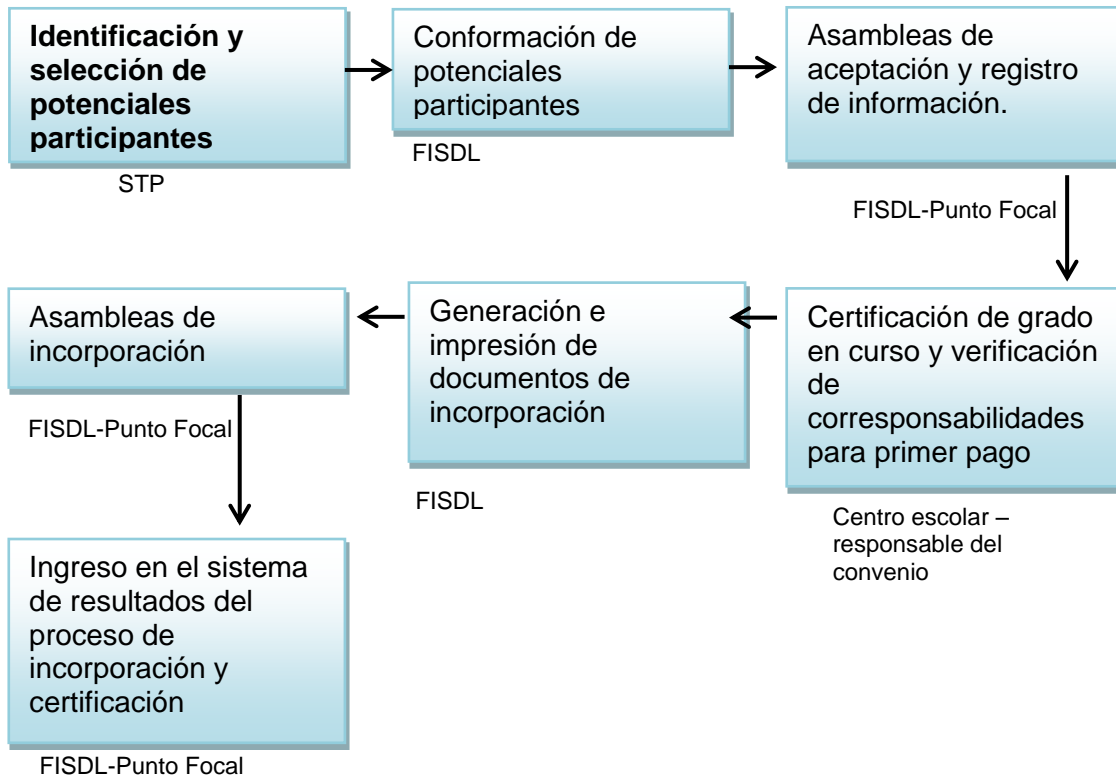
Identificación y selección de potenciales participantes

STP

Conformación de potenciales participantes

FISDL

Asambleas de aceptación y registro de información.

FISDL-Punto Focal

Certificación de grado en curso y verificación de corresponsabilidades para primer pago

Centro escolar – responsable del convenio

Generación e impresión de documentos de incorporación

FISDL

Asambleas de incorporación

FISDL-Punto Focal

Ingreso en el sistema de resultados del proceso de incorporación y certificación

FISDL-Punto Focal